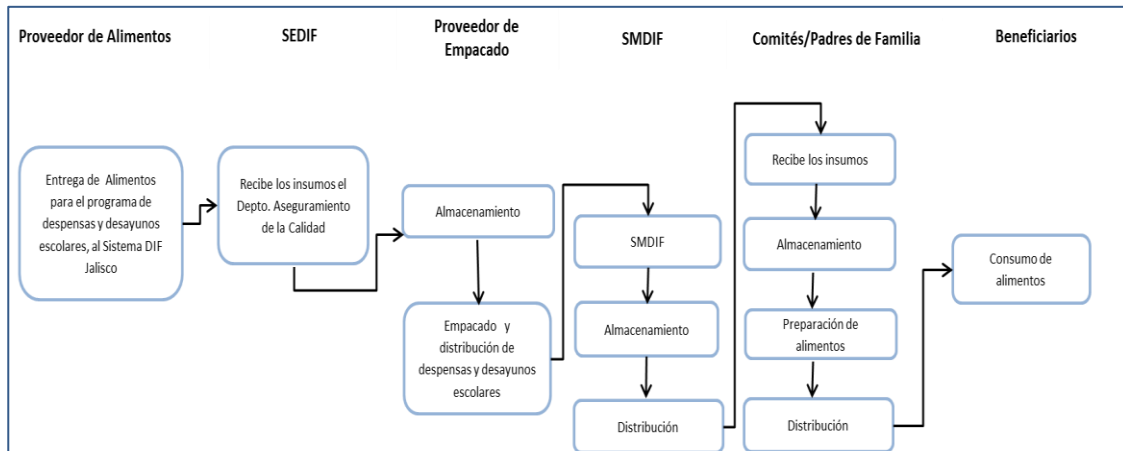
Proveedor de Alimentos

SEDIF

Proveedor de Empacado

SMDIF

Comités/Padres de Familia

Beneficiarios

Entrega de Alimentos para el programa de despensas y desayunos escolares, al Sistema DIF Jalisco

Recibe los insumos el Depto. Aseguramiento de la Calidad

Almacenamiento

Empacado y distribución de despensas y desayunos escolares

SMDIF

Almacenamiento

Distribución

Recibe los insumos

Almacenamiento

Preparación de alimentos

Distribución

Consumo de alimentos